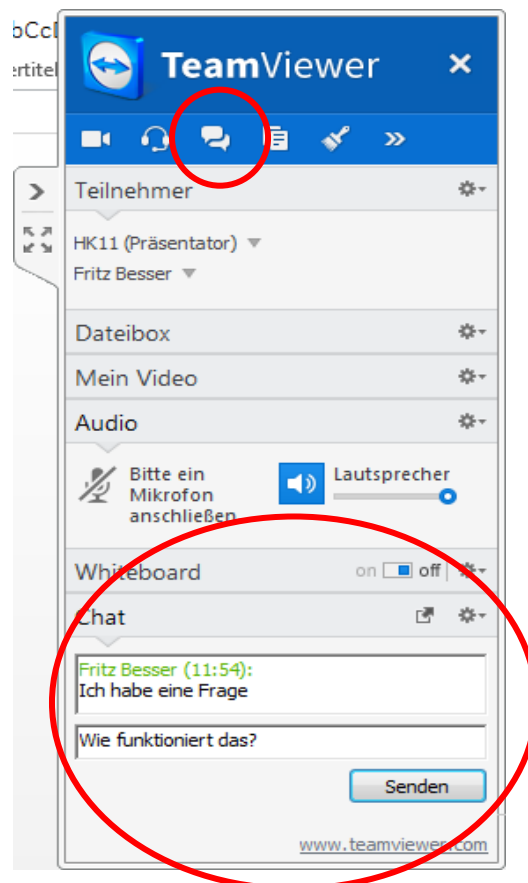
bCcl
ertitel

TeamViewer ×

Teilnehmer
HK11 (Präsentator)
Fritz Besser

Dateibox
Mein Video
Audio
Bitte ein Mikrofon anschließen
Lautsprecher

Whiteboard on off

Chat
Fritz Besser (11:54):
Ich habe eine Frage

Wie funktioniert das?

Senden

www.teamviewer.com